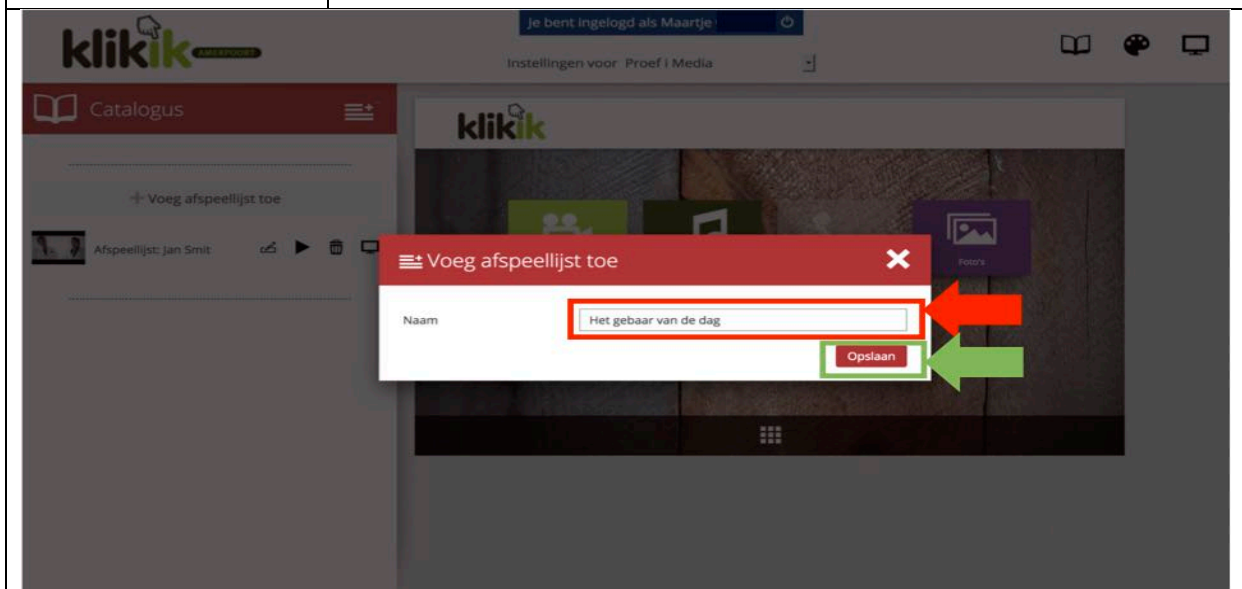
klikik AMERSFOORT

Je bent ingelogd als Maartje

Instellingen voor Proef I Media

Catalogus

+ Voeg afspeellijst toe

Afspeellijst: Jan Smit

klikik

Foto's

Voeg afspeellijst toe

Naam

Het gebaar van de dag

Opslaan